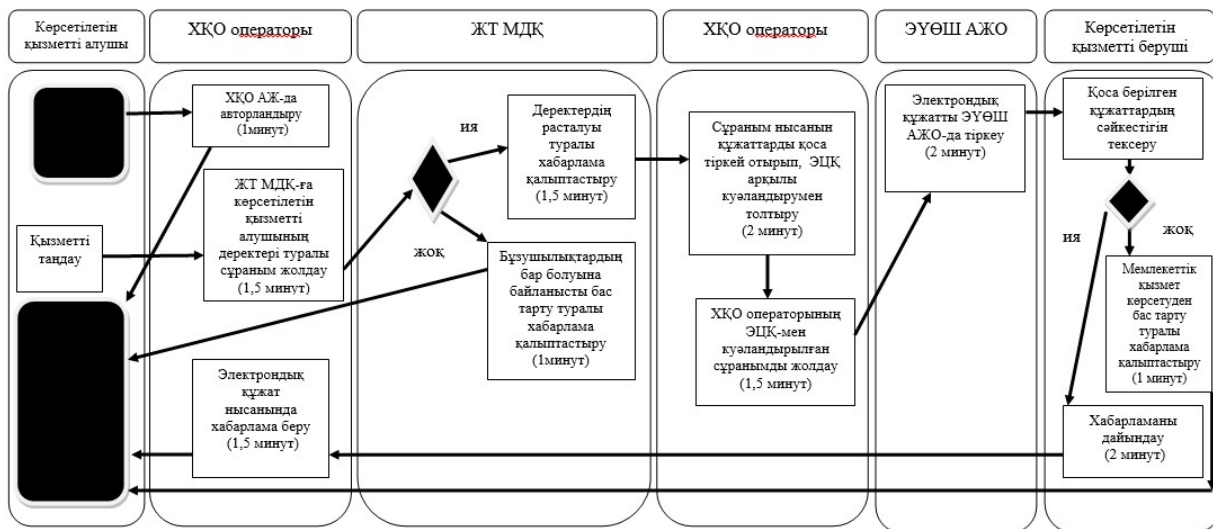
Көрсетілетін қызметті алушы

ХҚО операторы

ЖТ МДҚ

ХҚО операторы

ЭҮӨШ АЖО

Көрсетілетін қызметті беруші

ХҚО АЖ-да авторландыру (1минут)

Қызметті таңдау

ЖТ МДҚ-ға көрсетілетін қызметті алушының деректері туралы сұраным жолдау (1,5 минут)

Электрондық құжат нысанында хабарлама беру (1,5 минут)

ия

жоқ

Деректердің расталуы туралы хабарлама қалыптастыру (1,5 минут)

Бұзушылықтардың бар болуына байланысты бас тарту туралы хабарлама қалыптастыру (1минут)

Сұраным нысанын құжаттарды қоса тіркей отырып, ЭЦҚ арқылы куәландырумен толтыру (2 минут)

ХҚО операторының ЭЦҚ-мен куәландырылған сұранымды жолдау (1,5 минут)

Электрондық құжатты ЭҮӨШ АЖО-да тіркеу (2 минут)

Қоса берілген құжаттардың сәйкестігін тексеру

ия

жоқ

Мемлекеттік қызмет көрсетуден бас тарту туралы хабарлама қалыптастыру (1 минут)

Хабарламаны дайындау (2 минут)